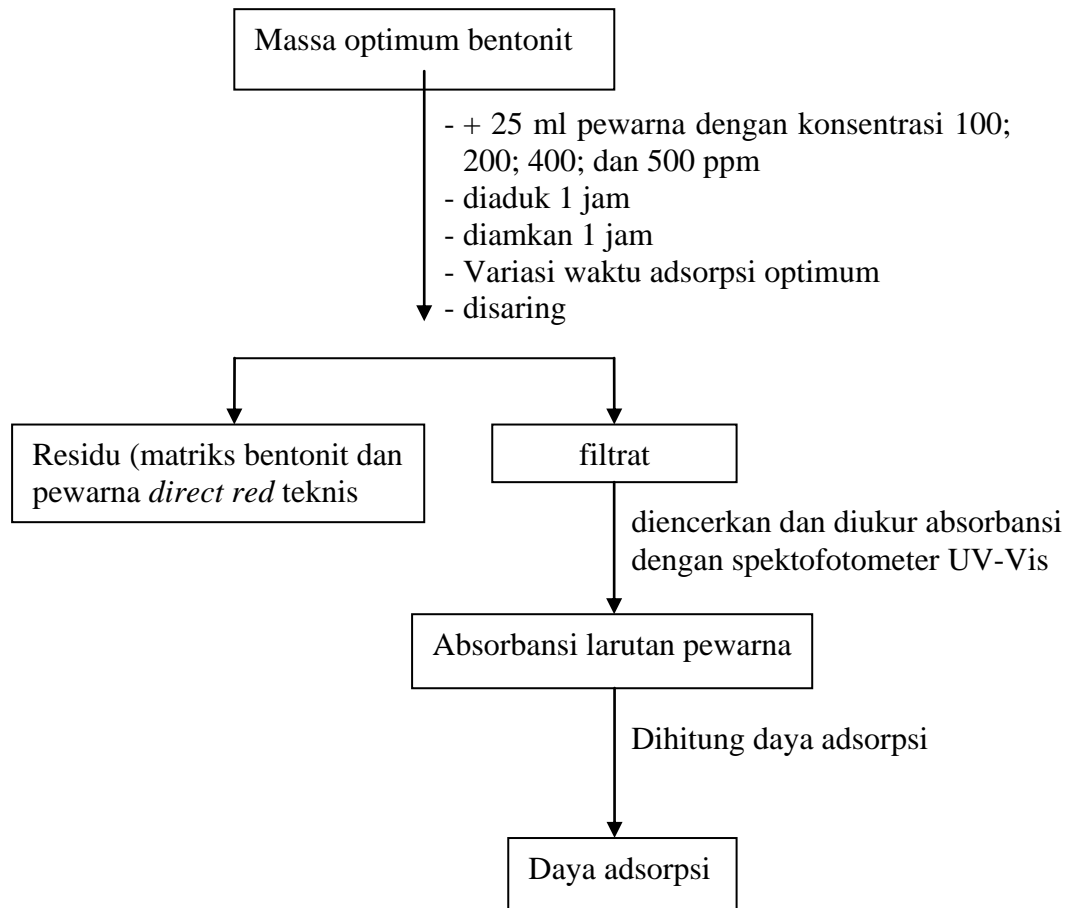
Massa optimum bentonit

- + 25 ml pewarna dengan konsentrasi 100; 200; 400; dan 500 ppm
- diaduk 1 jam
- diamkan 1 jam
- Variasi waktu adsorpsi optimum
- disaring

Residu (matriks bentonit dan pewarna *direct red* teknis

filtrat

diencerkan dan diukur absorbansi dengan spektofotometer UV-Vis

Absorbansi larutan pewarna

Dihitung daya adsorpsi

Daya adsorpsi